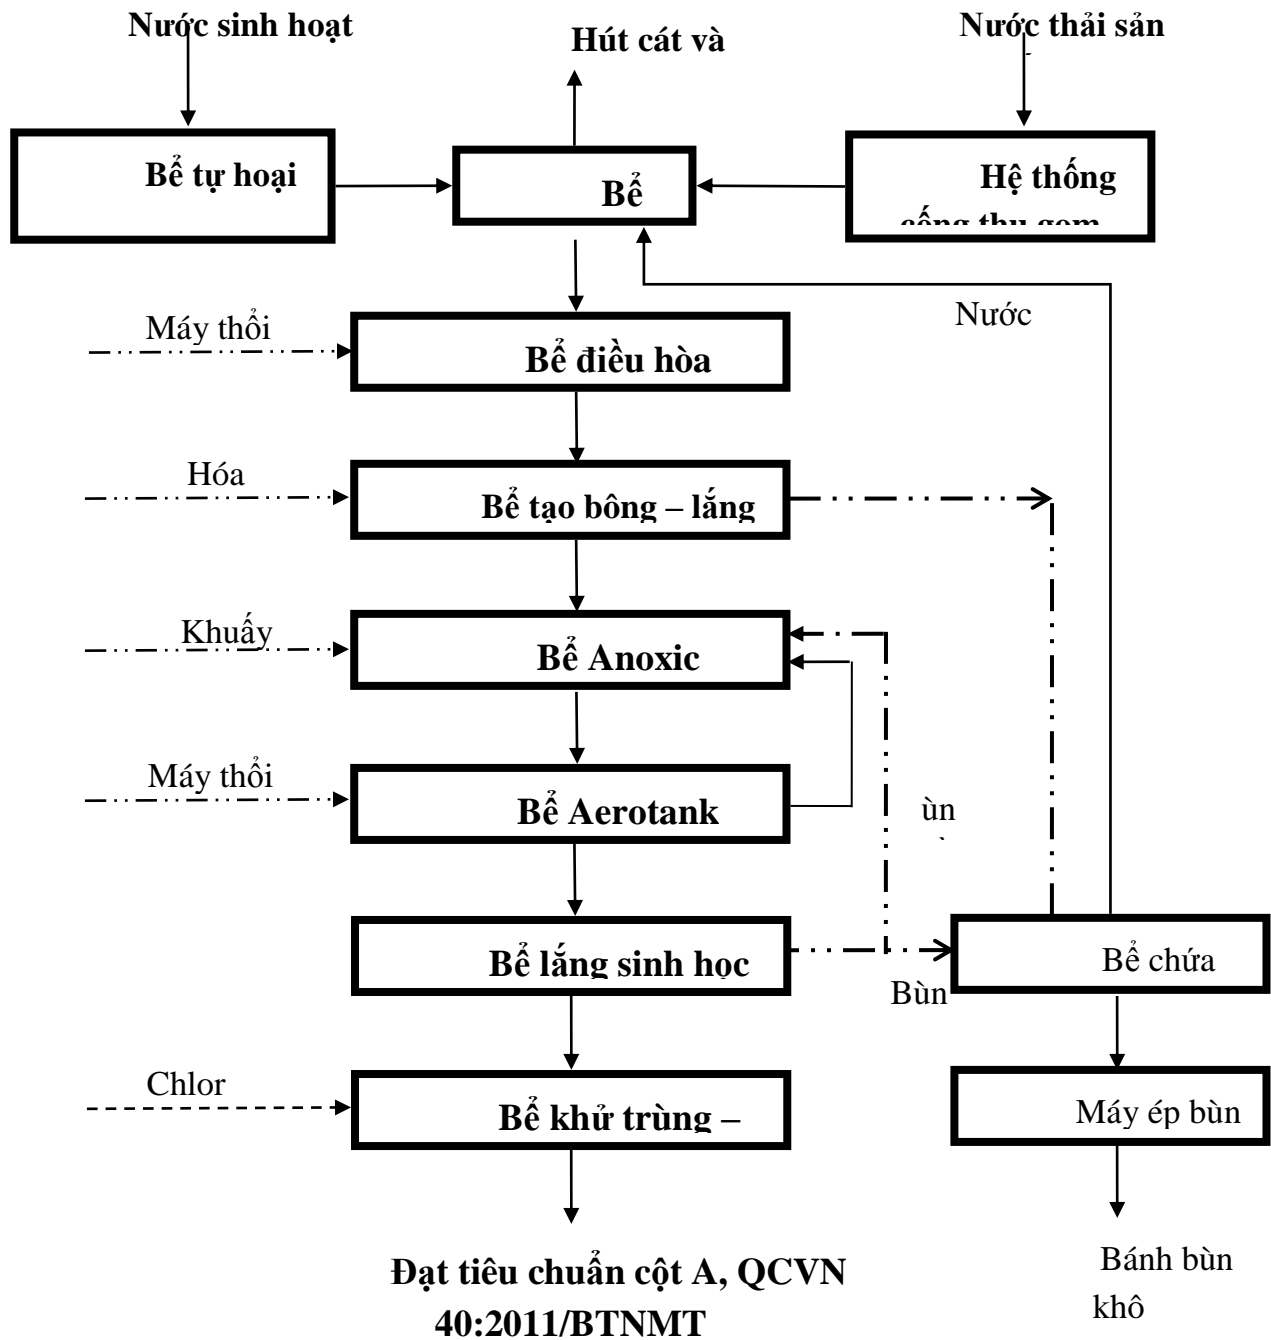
Nước sinh hoạt

Hút cát và

Nước thải sản

Bể tự hoại

Bể

Hệ thống

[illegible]

Nước

Máy thổi

Bể điều hòa

Hóa

Bể tạo bông – lắng

Khuấy

Bể Anoxic

Máy thổi

Bể Aerotank

ùn

Bể lắng sinh học

Bể chứa

Bùn

Chlor

Bể khử trùng –

Máy ép bùn

Đạt tiêu chuẩn cột A, QCVN 40:2011/BTNMT

Bánh bùn khô